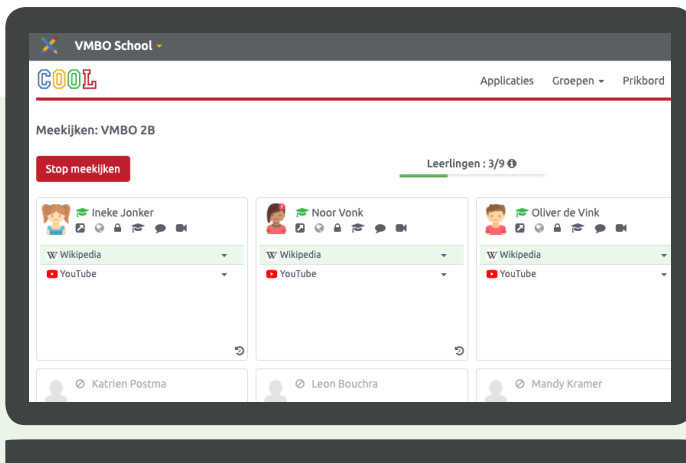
VMBO School

COOL

Applicaties Groepen Prikbord

Meekijken: VMBO 2B

Stop meekijken

Leerlingen : 3/9

Ineke Jonker

Wikipedia

YouTube

Noor Vonk

Wikipedia

YouTube

Oliver de Vink

Wikipedia

YouTube

Katrien Postma

Leon Bouchra

Mandy Kramer